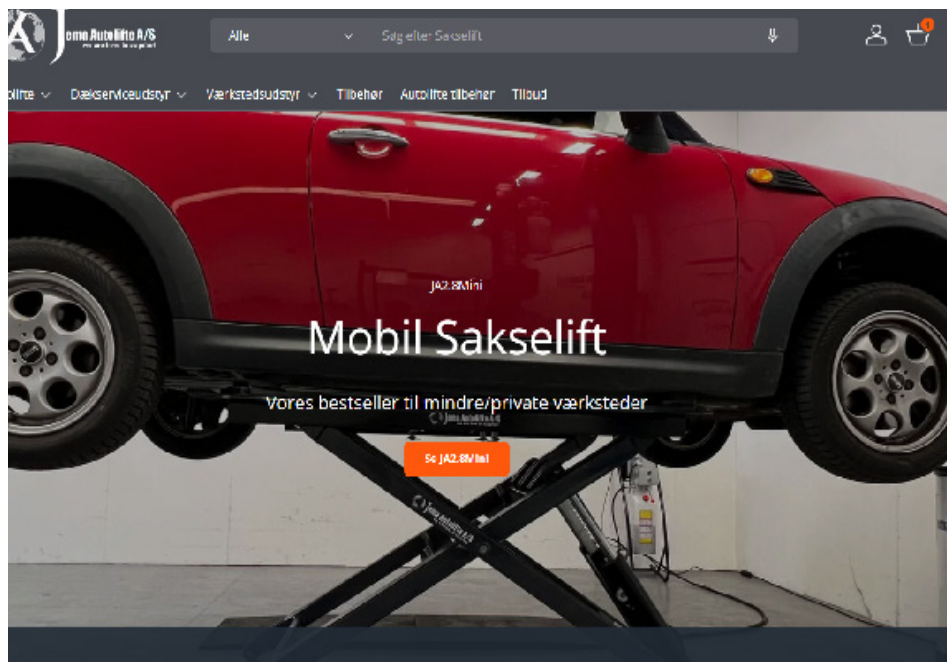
Jema Autolifte A/S
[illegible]

Alle

Søg efter Sakselift

1

olifte Dækserviceudstyr Værkstedsudstyr Tilbehør Autolifte tilbehør Tilbud

JA2.8Mini

Mobil Sakselift

Vores bestseller til mindre/private værksteder

Se JA2.8Mini

Jema Autolifte A/S